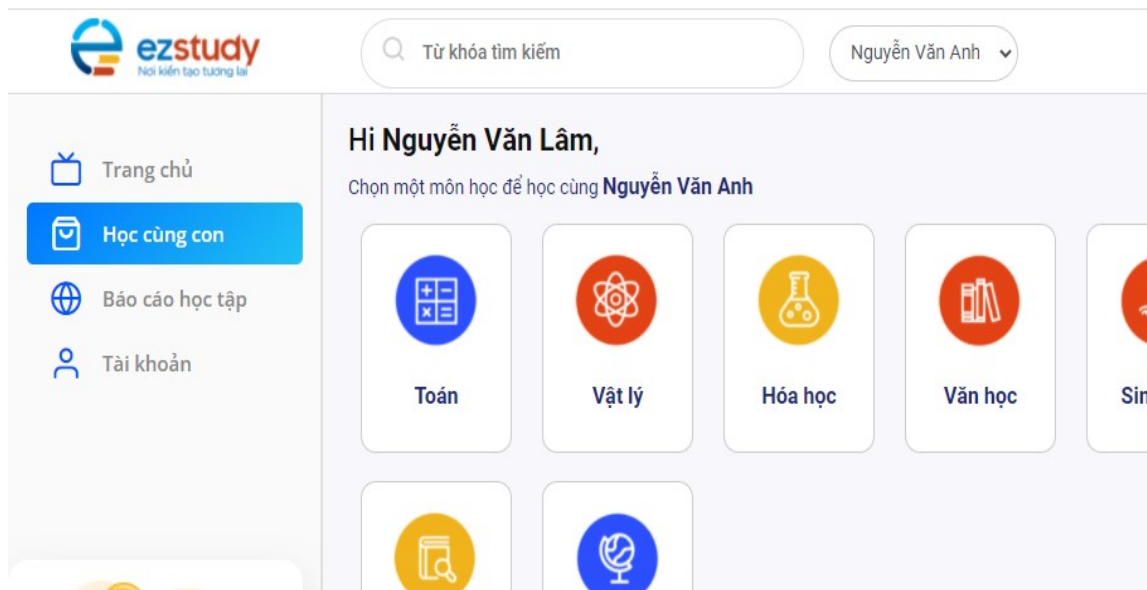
ezstudy
Nơi kiến tạo tương lai

Từ khóa tìm kiếm

Nguyễn Văn Anh

Trang chủ
Học cùng con
Báo cáo học tập
Tài khoản

Hi Nguyễn Văn Lâm,

Chọn một môn học để học cùng Nguyễn Văn Anh

Toán
Vật lý
Hóa học
Văn học
Sin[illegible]